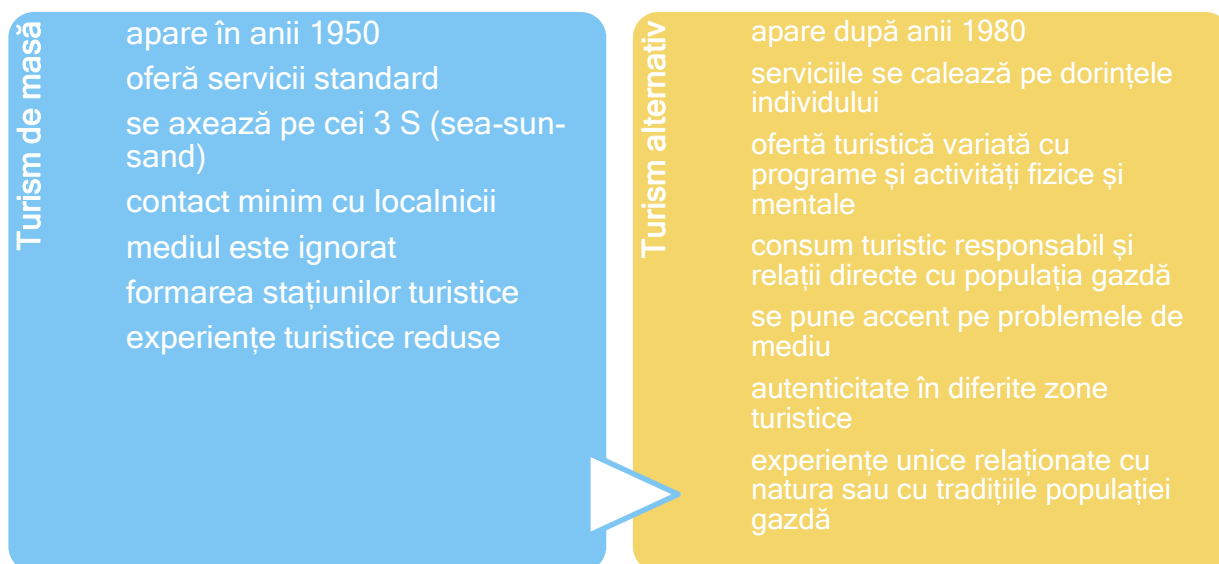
Turism de masă

apare în anii 1950

oferă servicii standard

se axează pe cei 3 S (sea-sun-sand)

contact minim cu localnicii

mediul este ignorat

formarea stațiunilor turistice

experiențe turistice reduse

Turism alternativ

apare după anii 1980

serviciile se calează pe dorințele individului

ofertă turistică variată cu programe și activități fizice și mentale

consum turistic responsabil și relații directe cu populația gazdă

se pune accent pe problemele de mediu

autenticitate în diferite zone turistice

experiențe unice relaționate cu natura sau cu tradițiile populației gazdă